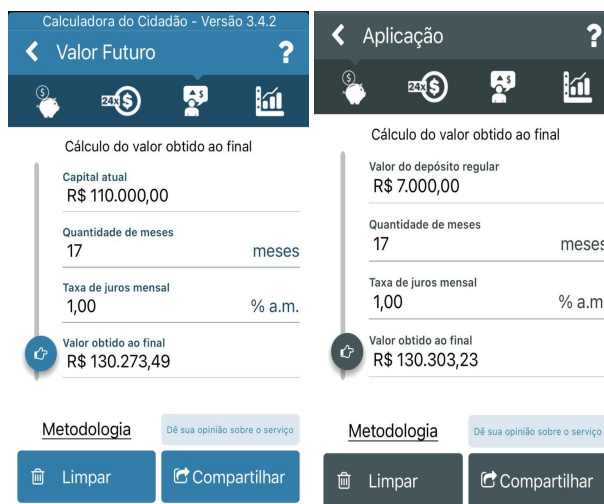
Calculadora do Cidadão - Versão 3.4.2

Valor Futuro

?

24x

Cálculo do valor obtido ao final

Capital atual
R$ 110.000,00

Quantidade de meses
17 meses

Taxa de juros mensal
1,00 % a.m.

Valor obtido ao final
R$ 130.273,49

Metodologia

Dê sua opinião sobre o serviço

Limpar

Compartilhar

Aplicação

?

24x

Cálculo do valor obtido ao final

Valor do depósito regular
R$ 7.000,00

Quantidade de meses
17 meses

Taxa de juros mensal
1,00 % a.m

Valor obtido ao final
R$ 130.303,23

Metodologia

Dê sua opinião sobre o serviço

Limpar

Compartilhar